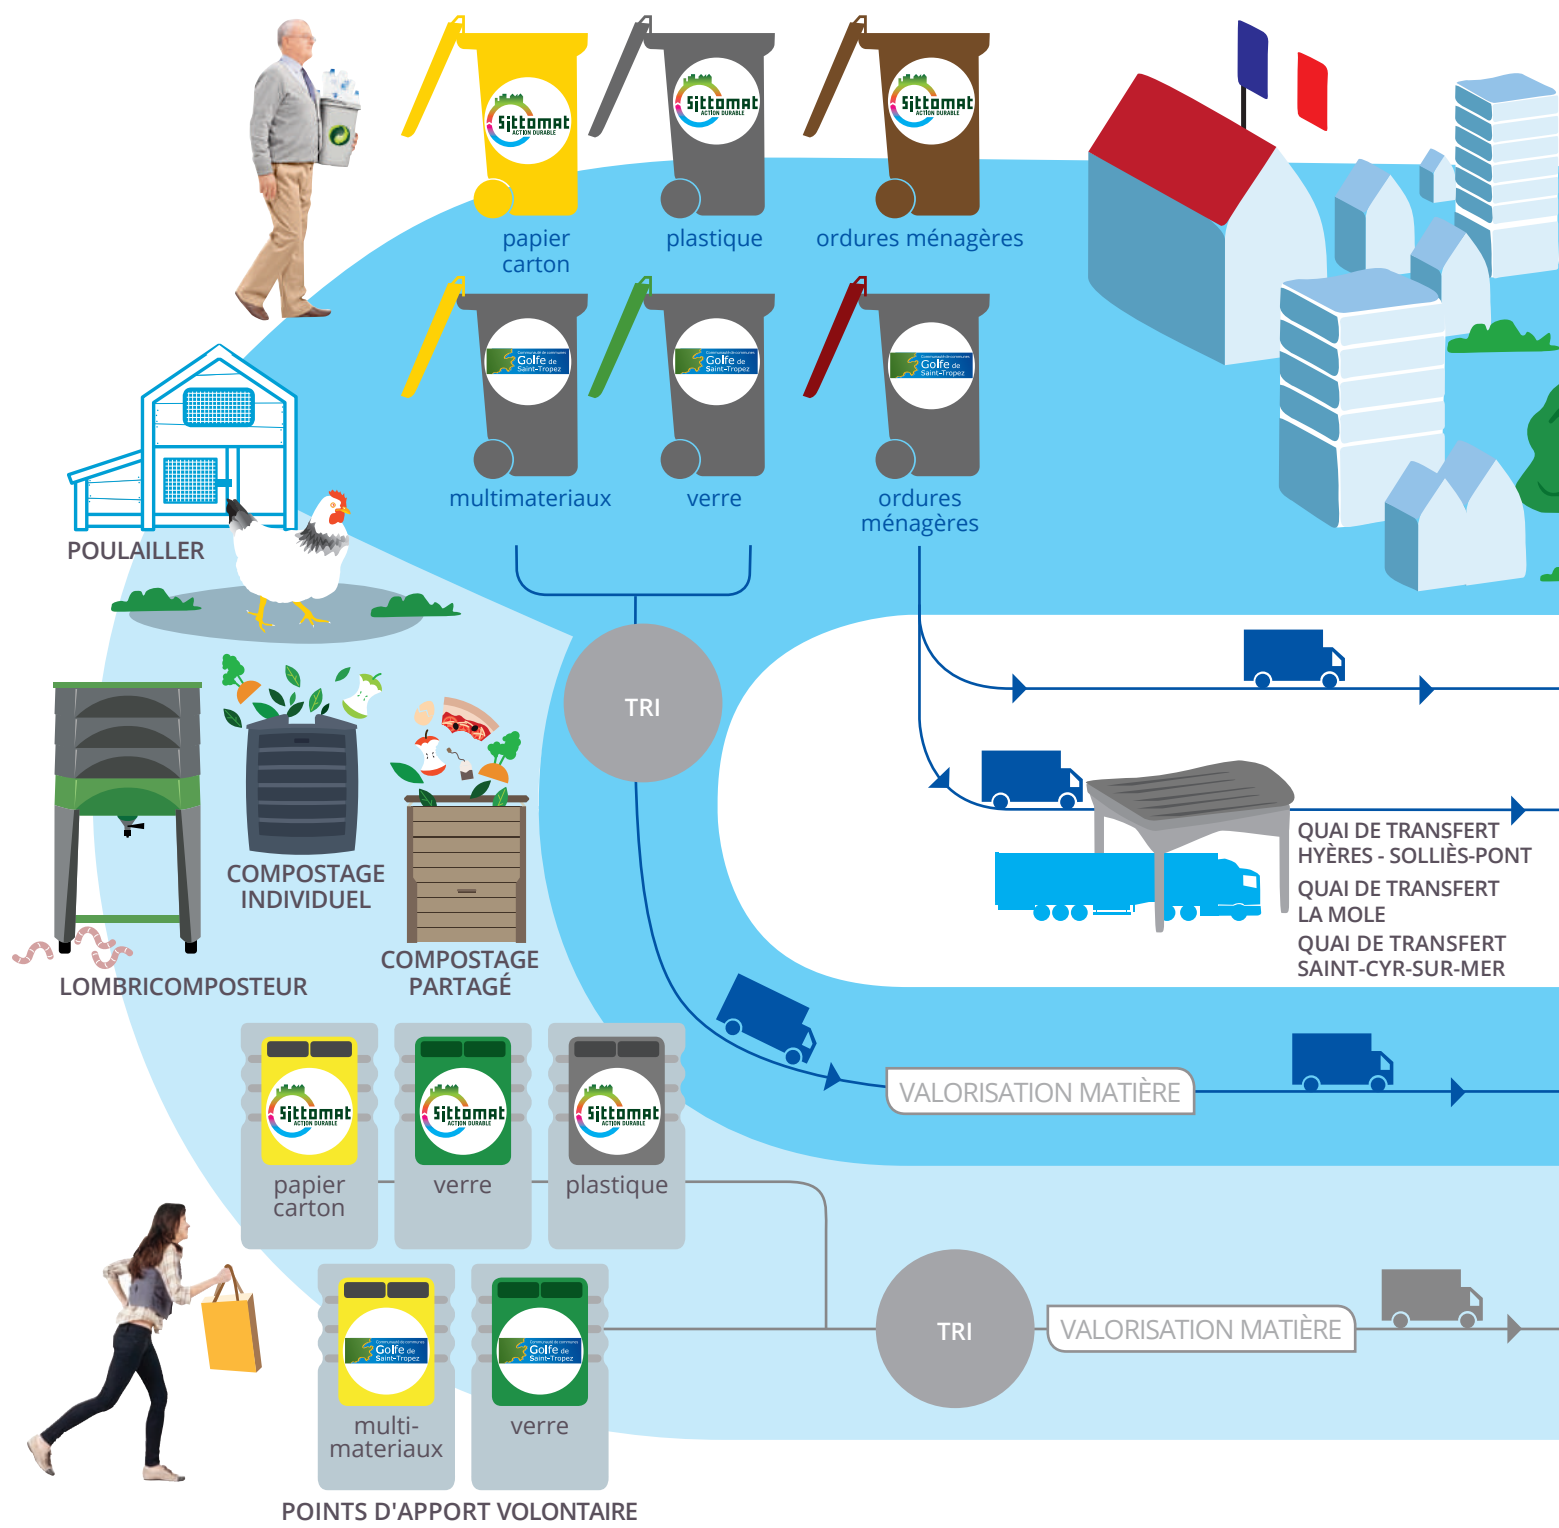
Sittomat ACTION DURABLE

papier carton

Sittomat ACTION DURABLE

plastique

Sittomat ACTION DURABLE

ordures ménagères

Golfe de Saint-Tropez

multimateriaux

Golfe de Saint-Tropez

verre

Golfe de Saint-Tropez

ordures ménagères

POULAILLER

TRI

COMPOSTAGE INDIVIDUEL

COMPOSTAGE PARTAGÉ

LOMBRICOMPOSTEUR

QUAI DE TRANSFERT HYÈRES - SOLLIÈS-PONT

QUAI DE TRANSFERT LA MOLE

QUAI DE TRANSFERT SAINT-CYR-SUR-MER

Sittomat ACTION DURABLE

papier carton

Sittomat ACTION DURABLE

verre

Sittomat ACTION DURABLE

plastique

VALORISATION MATIÈRE

Golfe de Saint-Tropez

multi-materiaux

Golfe de Saint-Tropez

verre

TRI

VALORISATION MATIÈRE

POINTS D'APPORT VOLONTAIRE